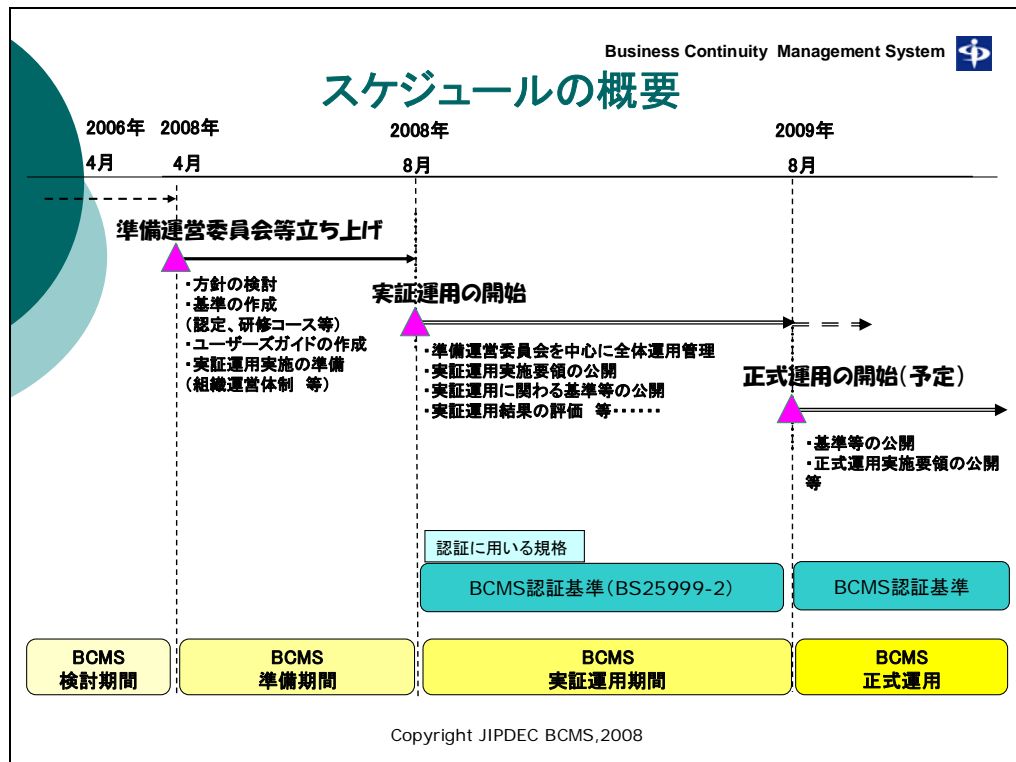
Business Continuity Management System

スケジュールの概要

2006年 4月

2008年 4月

2008年 8月

2009年 8月

準備運営委員会等立ち上げ

・方針の検討
・基準の作成
（認定、研修コース等）
・ユーザーズガイドの作成
・実証運用実施の準備
（組織運営体制 等）

実証運用の開始

・準備運営委員会を中心に全体運用管理
・実証運用実施要領の公開
・実証運用に関わる基準等の公開
・実証運用結果の評価 等・・・・・・

正式運用の開始（予定）

・基準等の公開
・正式運用実施要領の公開 等

認証に用いる規格

BCMS認証基準（BS25999-2）

BCMS認証基準

BCMS 検討期間

BCMS 準備期間

BCMS 実証運用期間

BCMS 正式運用

Copyright JIPDEC BCMS,2008